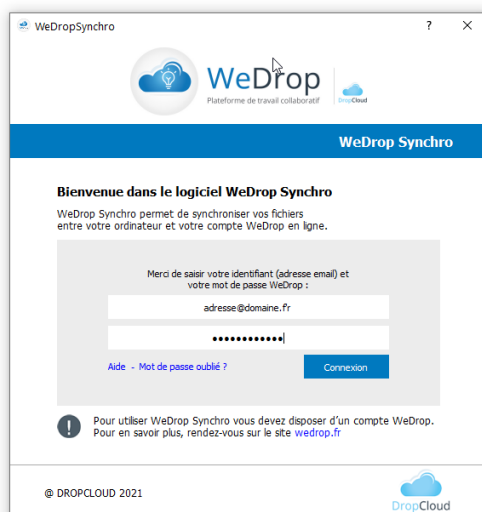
WeDropSynchro

?

WeDrop
Plateforme de travail collaboratif

DropCloud

WeDrop Synchro

Bienvenue dans le logiciel WeDrop Synchro

WeDrop Synchro permet de synchroniser vos fichiers entre votre ordinateur et votre compte WeDrop en ligne.

Merci de saisir votre identifiant (adresse email) et votre mot de passe WeDrop :

adresse@domaine.fr

••••••••••••

Aide - Mot de passe oublié ?

Connexion

Pour utiliser WeDrop Synchro vous devez disposer d'un compte WeDrop. Pour en savoir plus, rendez-vous sur le site wedrop.fr

© DROPCLOUD 2021

DropCloud